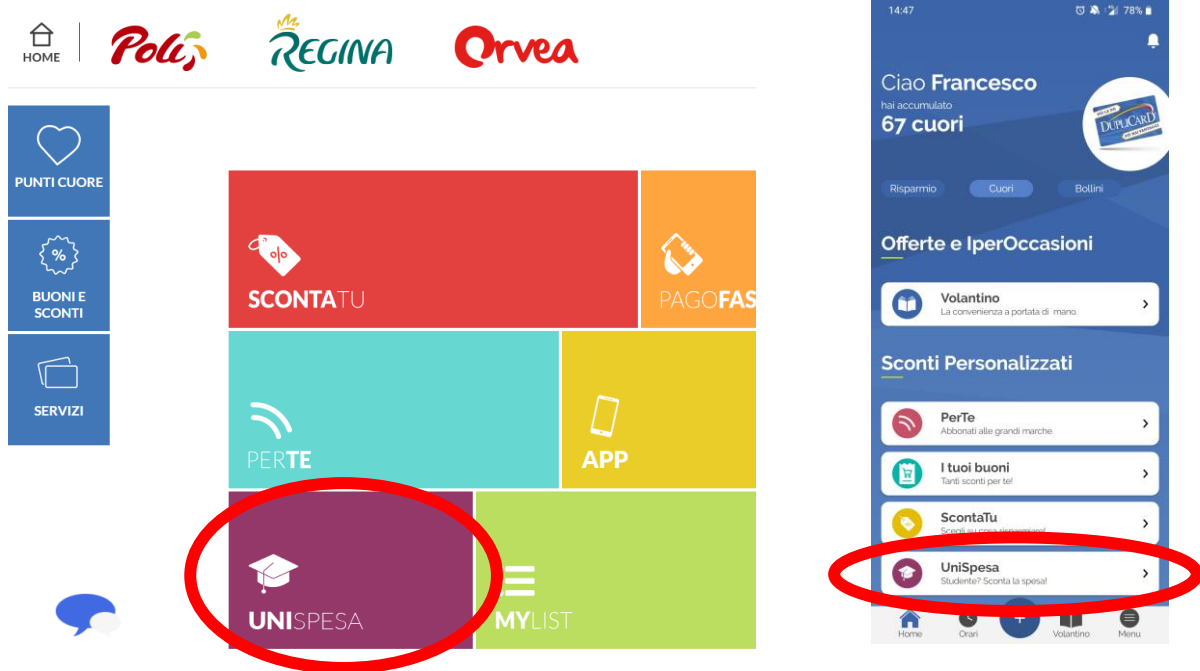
HOME

Poli

REGINA

Orvea

PUNTI CUORE

%

BUONI E SCONTI

SERVIZI

%

SCONTATU

PAGOFAS

PERTE

APP

UNISPESA

MYLIST

14:47

78%

Ciao Francesco

hai accumulato

67 cuori

DUPLICARD

Risparmio

Cuori

Bollini

Offerte e IperOccasioni

Volantino

La convenienza a portata di mano.

Sconti Personalizzati

PerTe

Abbonati alle grandi marche.

I tuoi buoni

Tanti sconti per te!

ScontaTu

Scegli su cosa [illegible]

UniSpesa

Studente? Sconta la spesa!

Home

Orari

+

Volantino

Menu